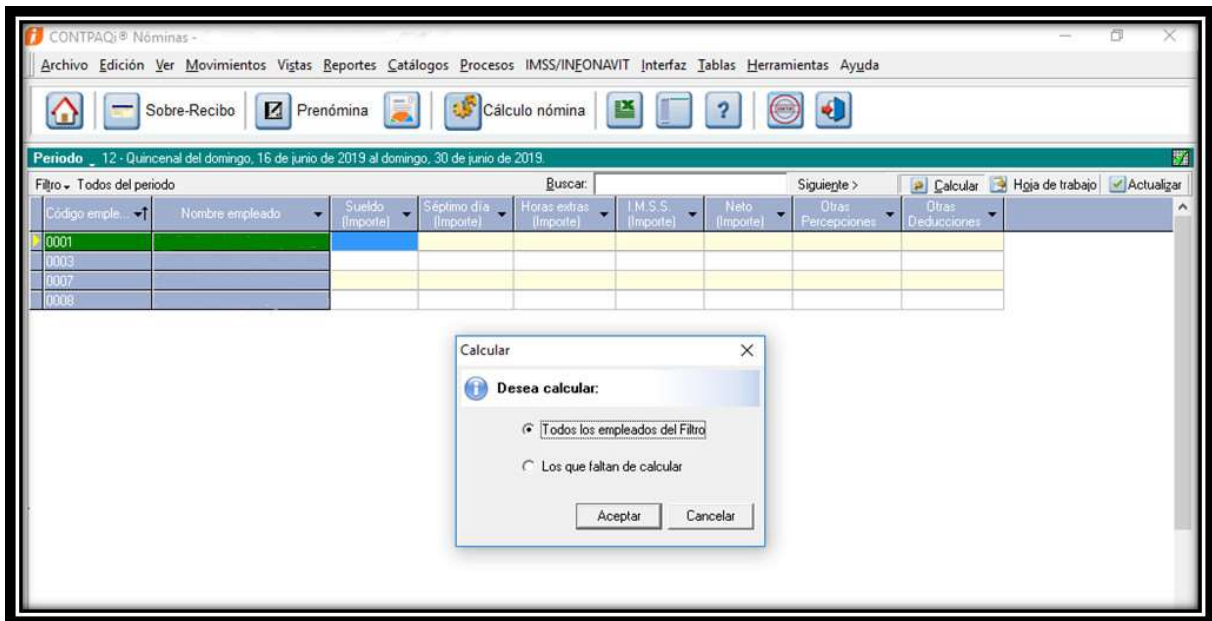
CONTPAQi® Nóminas -

Archivo Edición Ver Movimientos Vistas Reportes Catálogos Procesos IMSS/INFONAVIT Interfaz Tablas Herramientas Ayuda

Sobre-Recibo Prenómina Cálculo nómina

Periodo _ 12 - Quincenal del domingo, 16 de junio de 2019 al domingo, 30 de junio de 2019.

Filtro Todos del periodo Buscar: Siguiente > Calcular Hoja de trabajo Actualizar

| Código emple... | Nombre empleado | Sueldo (Importe) | Séptimo día (Importe) | Horas extras (Importe) | I.M.S.S. (Importe) | Neto (Importe) | Otras Percepciones | Otras Deducciones |
|---|---|---|---|---|---|---|---|---|
| 0001 | | | | | | | | |
| 0003 | | | | | | | | |
| 0007 | | | | | | | | |
| 0008 | | | | | | | | |

Calcular

Desea calcular:

Todos los empleados del Filtro

Los que faltan de calcular

Aceptar Cancelar